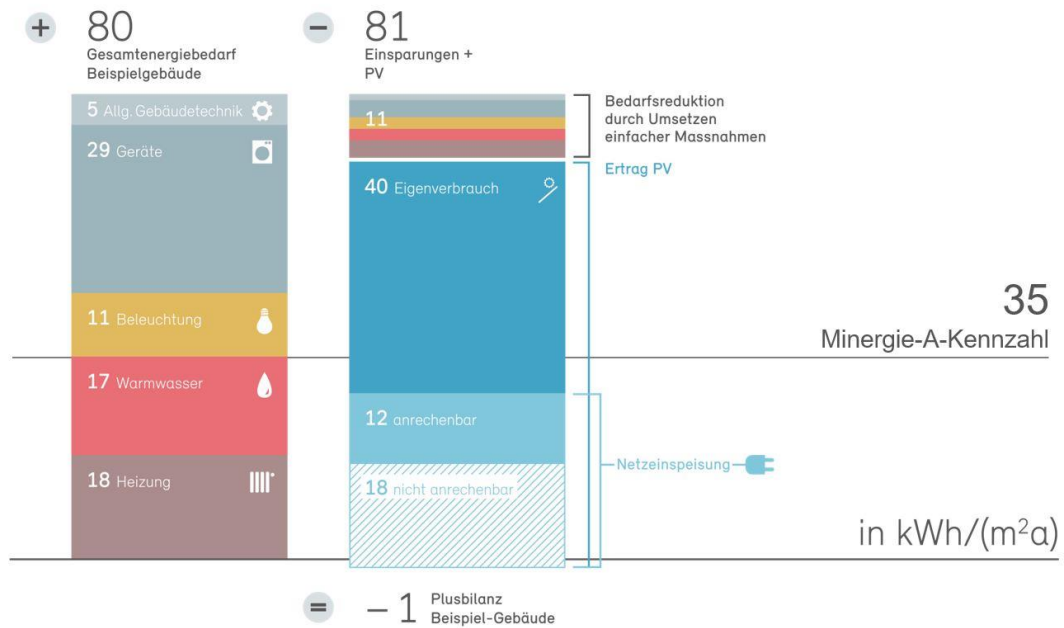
+ 80
Gesamtenergiebedarf Beispielgebäude

− 81
Einsparungen + PV

5 Allg. Gebäudetechnik

29 Geräte

11 Beleuchtung

17 Warmwasser

18 Heizung

11

Bedarfsreduktion durch Umsetzen einfacher Massnahmen

Ertrag PV

40 Eigenverbrauch

35
Minergie-A-Kennzahl

12 anrechenbar

Netzeinspeisung

18 nicht anrechenbar

in kWh/($m^2$a)

= −1 Plusbilanz Beispiel-Gebäude